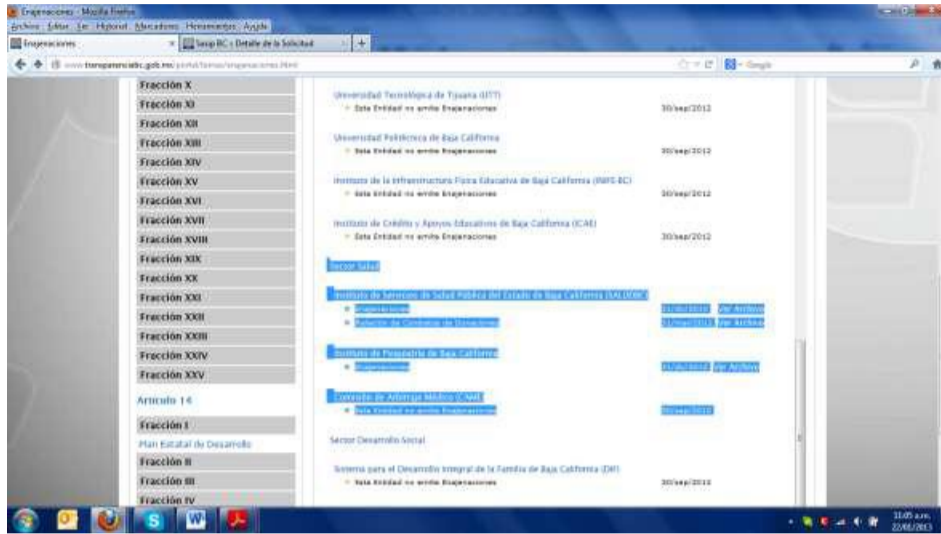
Enajenaciones - Mozilla Firefox
Archivo Editar Ver Historial Marcadores Herramientas Ayuda
Enajenaciones
Sasip BC : Detalle de la Solicitud
www.transparenciabc.gob.mx/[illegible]
Google

Fracción X
Fracción XI
Fracción XII
Fracción XIII
Fracción XIV
Fracción XV
Fracción XVI
Fracción XVII
Fracción XVIII
Fracción XIX
Fracción XX
Fracción XXI
Fracción XXII
Fracción XXIII
Fracción XXIV
Fracción XXV
Artículo 14
Fracción I
Plan Estatal de Desarrollo
Fracción II
Fracción III
Fracción IV

Universidad Tecnológica de Tijuana (UTT)
• Esta Entidad no emite Enajenaciones 30/sep/2012

Universidad Politécnica de Baja California
• Esta Entidad no emite Enajenaciones 30/sep/2012

Instituto de la Infraestructura Física Educativa de Baja California (INIFE-BC)
• Esta Entidad no emite Enajenaciones 30/sep/2012

Instituto de Crédito y Apoyos Educativos de Baja California (ICAE)
• Esta Entidad no emite Enajenaciones 30/sep/2012

Sector Salud

Instituto de Servicios de Salud Pública del Estado de Baja California (ISESALUD BC)
• Enajenaciones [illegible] Ver Archivo
• Relación de Contratos de Donaciones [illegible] Ver Archivo

Instituto de Psiquiatría de Baja California
• Enajenaciones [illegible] Ver Archivo

Comisión de Arbitraje Médico (CAME)
• Esta Entidad no emite Enajenaciones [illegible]

Sector Desarrollo Social

Sistema para el Desarrollo Integral de la Familia de Baja California (DIF)
• Esta Entidad no emite Enajenaciones 30/sep/2012

10:05 a.m.
22/08/2013